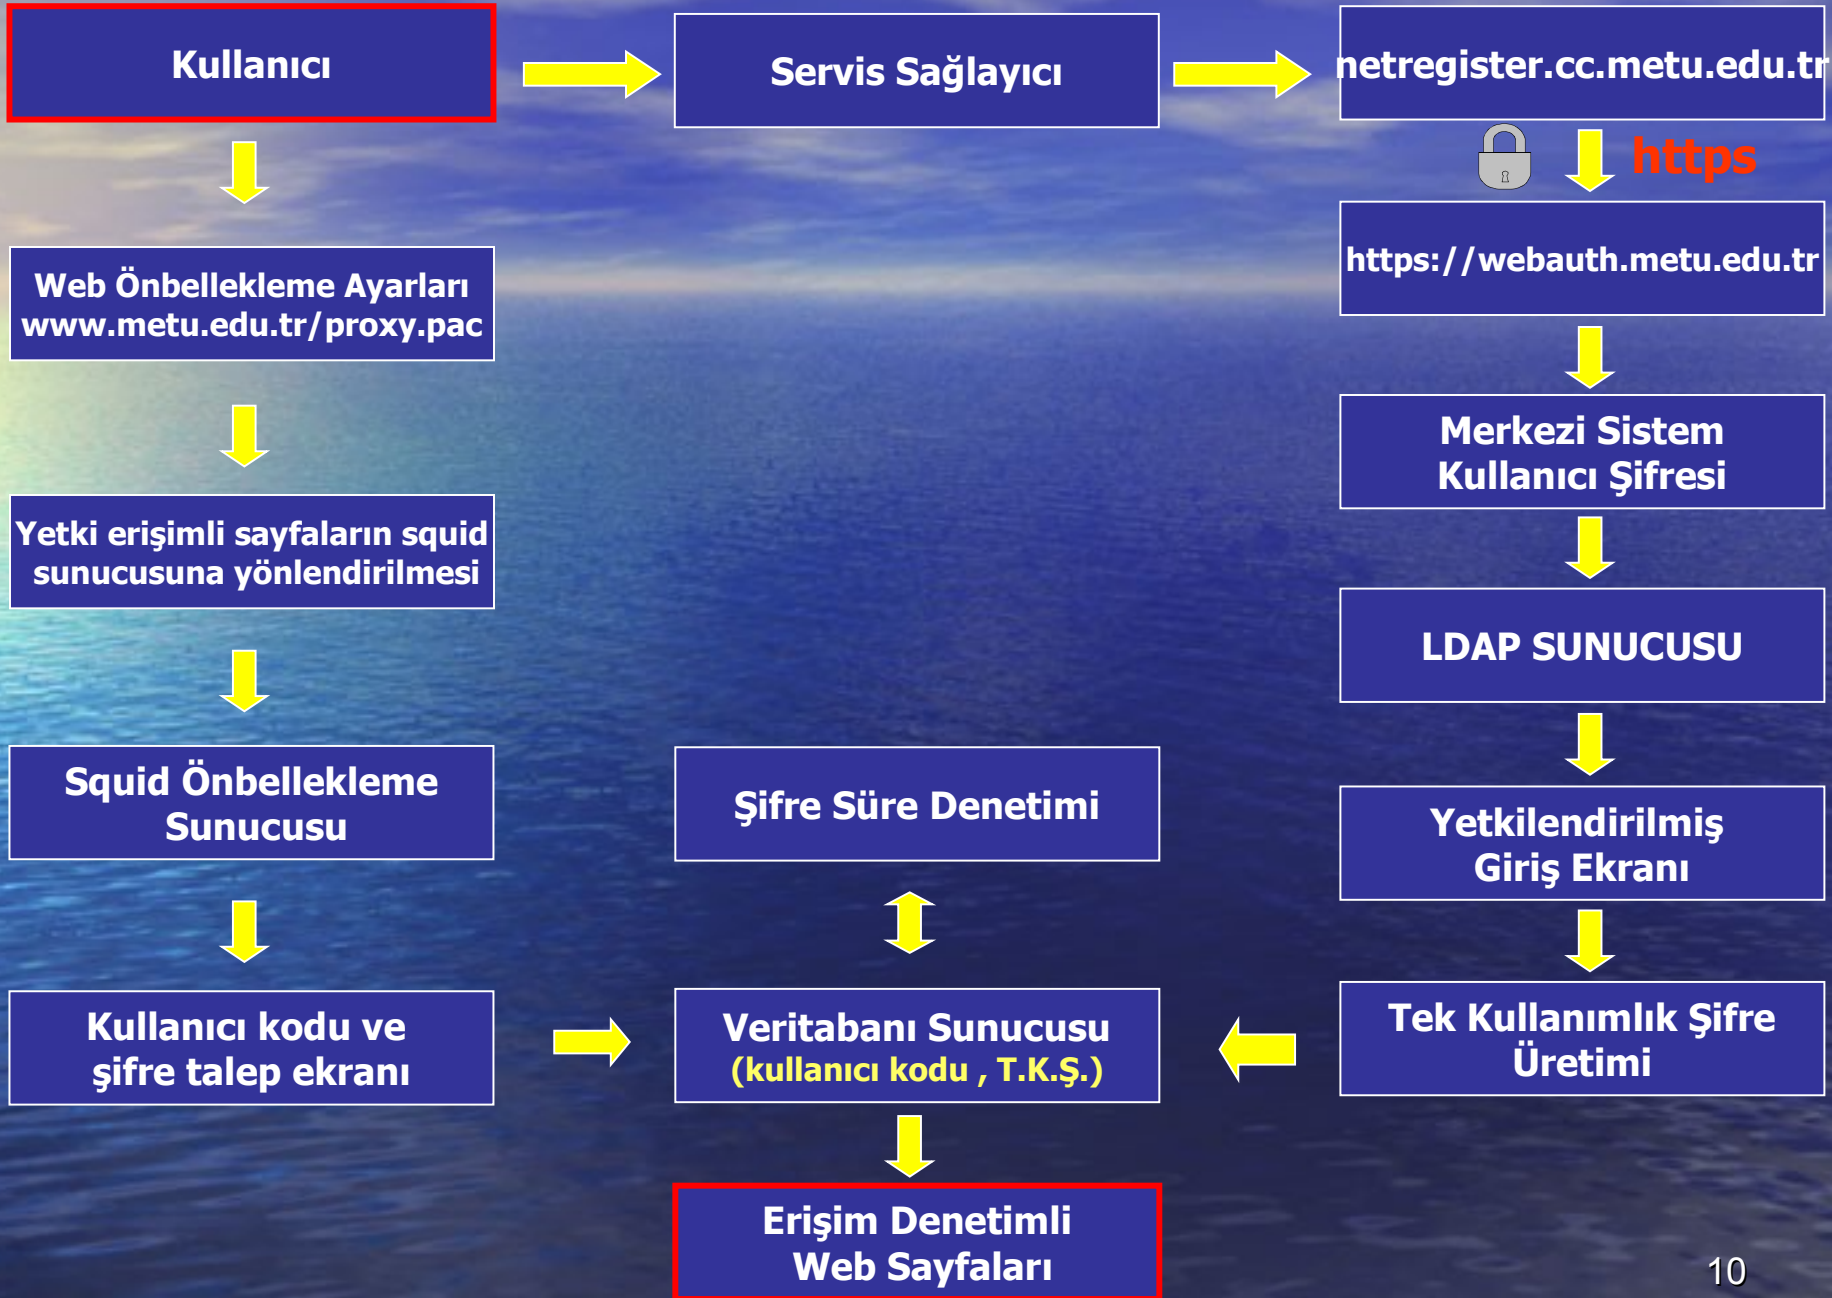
Kullanıcı

Servis Sağlayıcı

netregister.cc.metu.edu.tr

https

https://webauth.metu.edu.tr

Web Önbellekleme Ayarları
www.metu.edu.tr/proxy.pac

Merkezi Sistem Kullanıcı Şifresi

Yetki erişimli sayfaların squid sunucusuna yönlendirilmesi

LDAP SUNUCUSU

Squid Önbellekleme Sunucusu

Şifre Süre Denetimi

Yetkilendirilmiş Giriş Ekranı

Kullanıcı kodu ve şifre talep ekranı

Veritabanı Sunucusu
(kullanıcı kodu , T.K.Ş.)

Tek Kullanımlık Şifre Üretimi

Erişim Denetimli Web Sayfaları

10